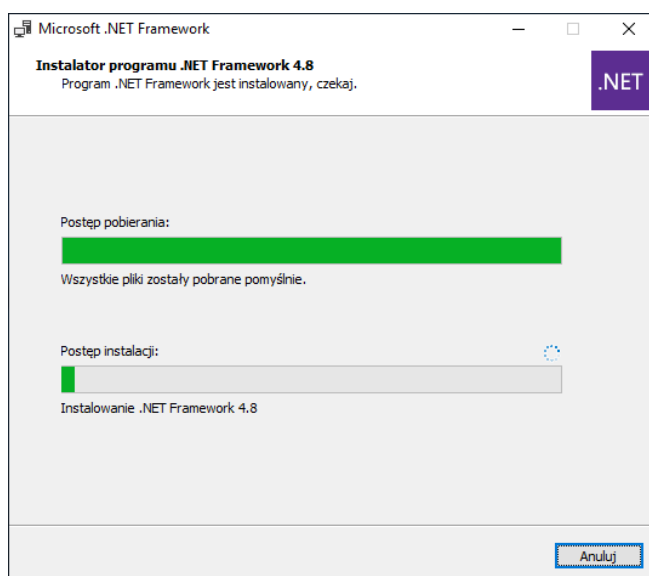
Microsoft .NET Framework

Instalator programu .NET Framework 4.8
Program .NET Framework jest instalowany, czekaj.

.NET

Postęp pobierania:

Wszystkie pliki zostały pobrane pomyślnie.

Postęp instalacji:

Instalowanie .NET Framework 4.8

Anuluj